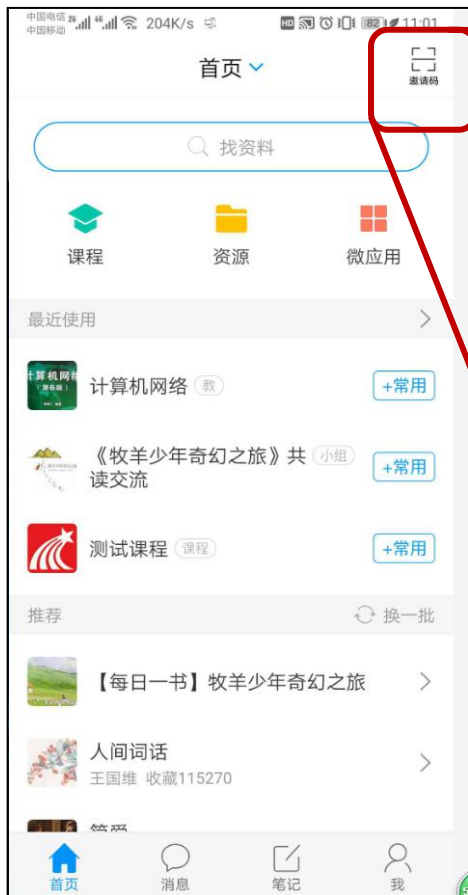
中国电信 中国移动 204K/s 82 11:01

首页

邀请码

找资料

课程
资源
微应用

最近使用

计算机网络 第6版
计算机网络 教
+常用

《牧羊少年奇幻之旅》共读交流 小组
+常用

测试课程 课程
+常用

推荐
换一批

【每日一书】牧羊少年奇幻之旅

人间词话
王国维 收藏115270

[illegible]

首页
消息
笔记
我